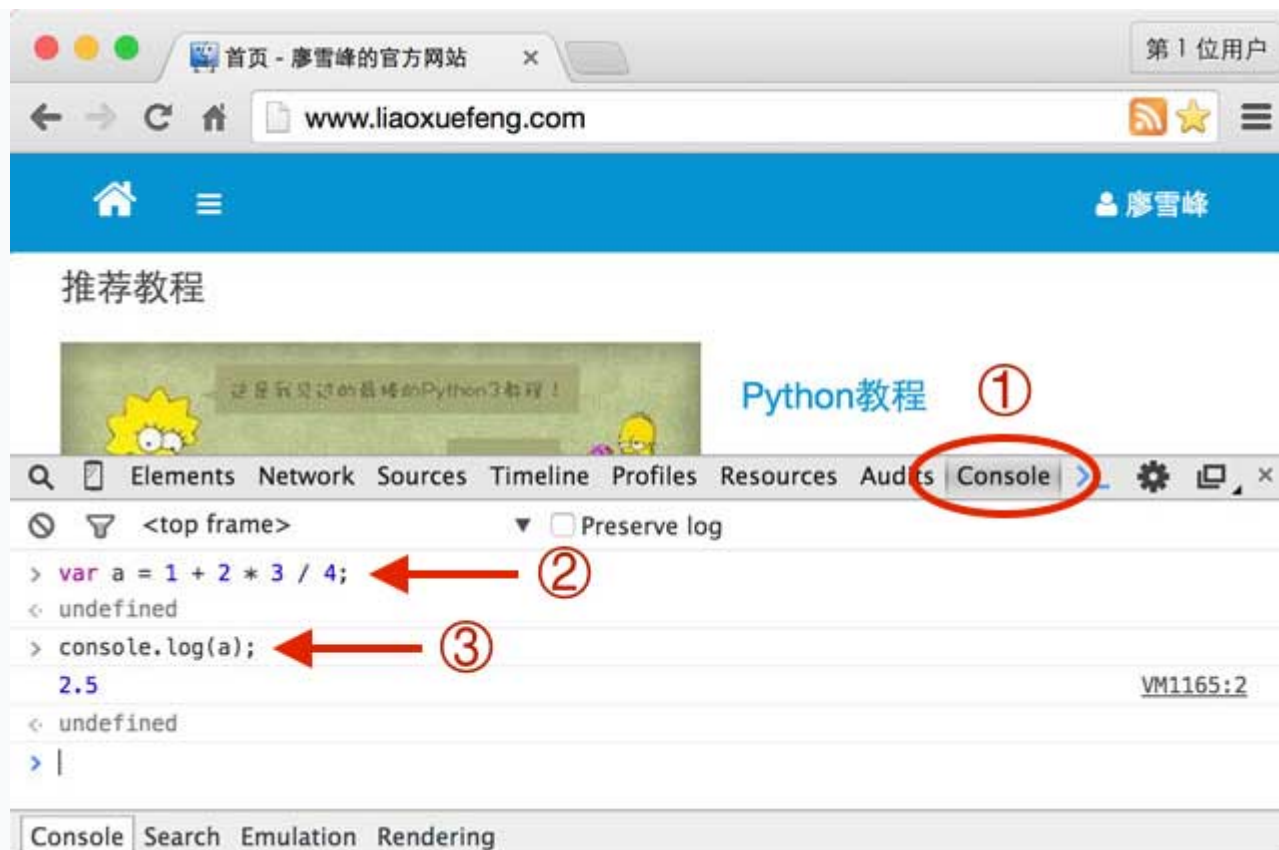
首页 - 廖雪峰的官方网站 ×

第 1 位用户

www.liaoxuefeng.com

廖雪峰

推荐教程

这是我见过的最棒的Python3教程！

Python教程

①

Elements Network Sources Timeline Profiles Resources Audits Console

<top frame> Preserve log

> var a = 1 + 2 * 3 / 4;

②

< undefined

> console.log(a);

③

2.5

VM1165:2

< undefined

>

Console Search Emulation Rendering